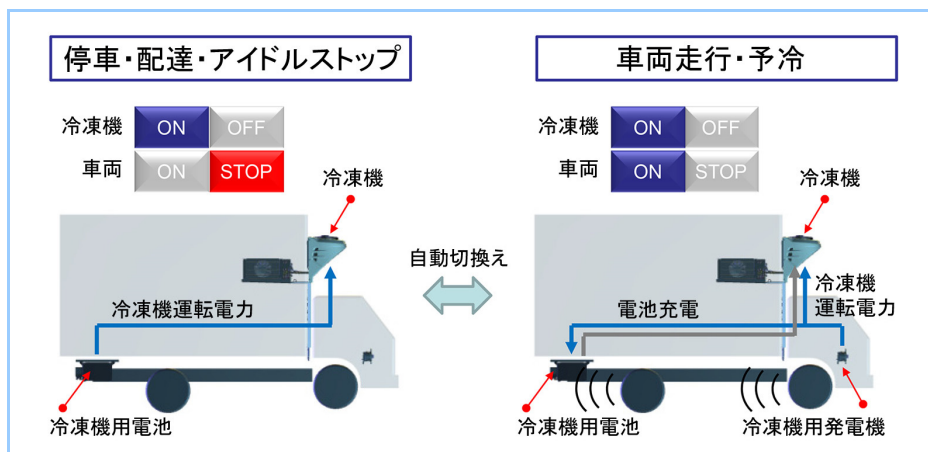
停車・配達・アイドルストップ

冷凍機 ON OFF
車両 ON STOP

冷凍機

冷凍機運転電力

冷凍機用電池

自動切換え

車両走行・予冷

冷凍機 ON OFF
車両 ON STOP

冷凍機

冷凍機
運転電力

電池充電

冷凍機用電池

冷凍機用発電機